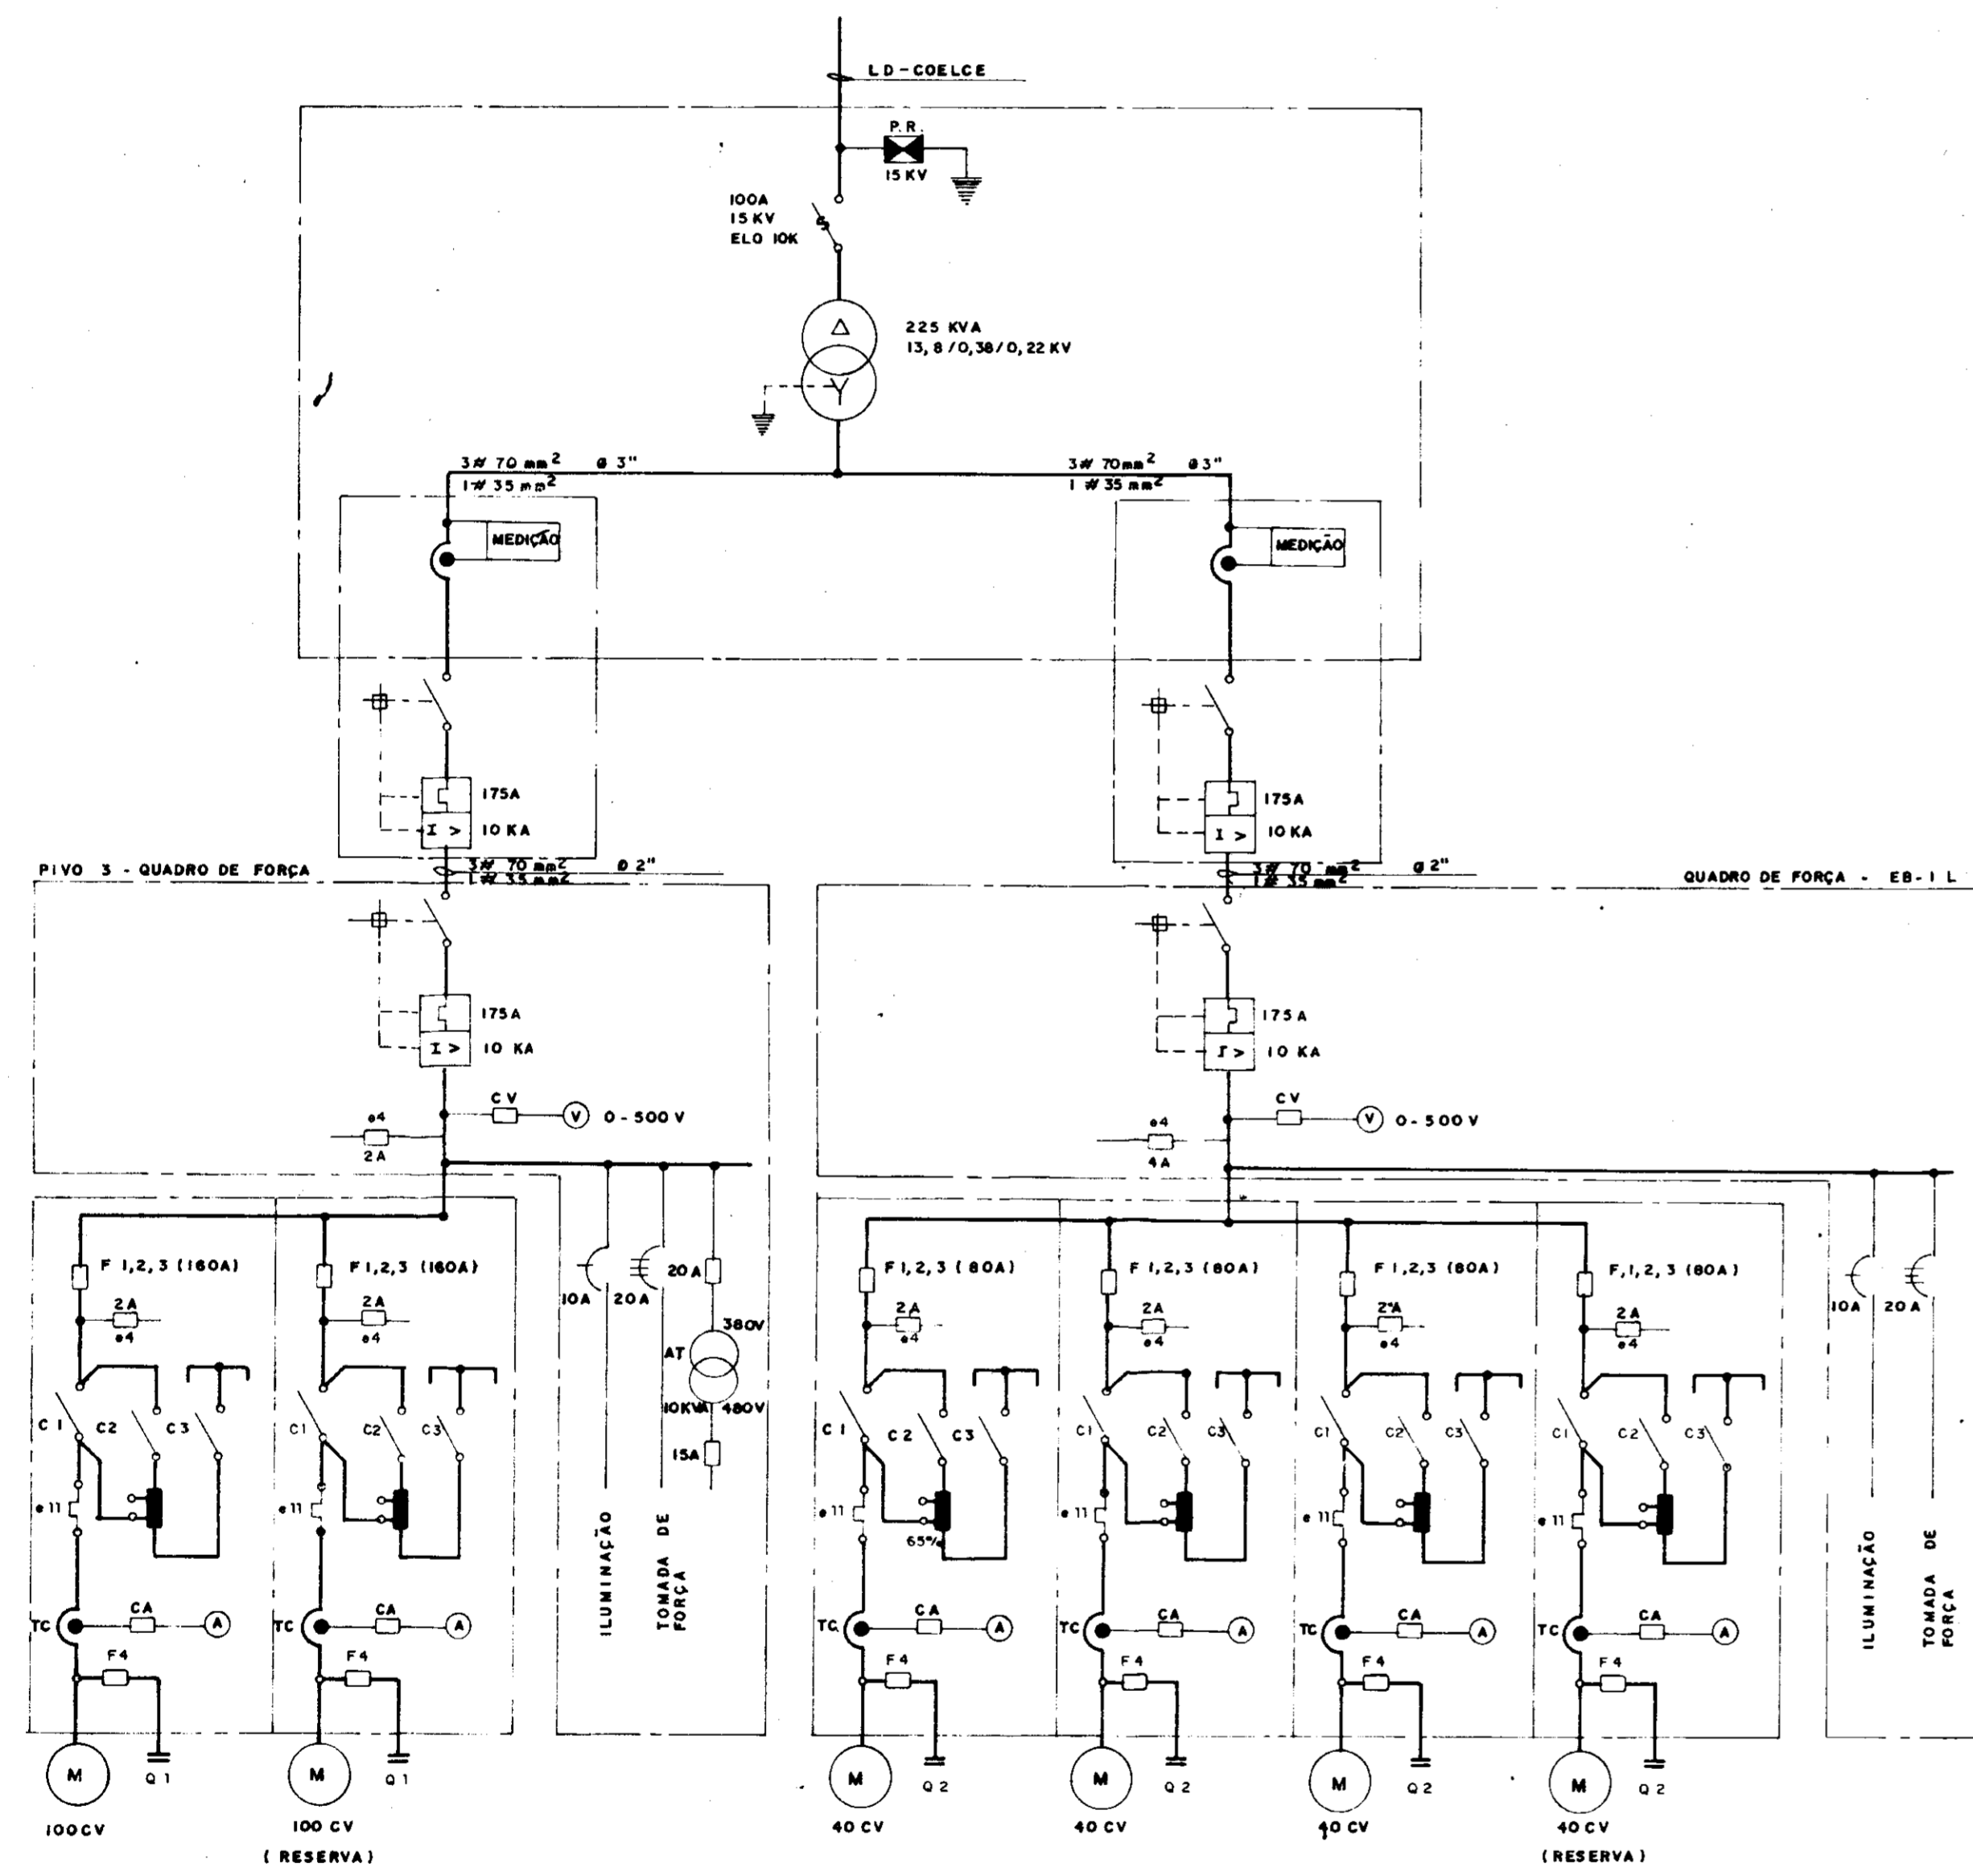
LD - COELCE

P.R.
15 KV

100A
15 KV
ELO 10K

225 KVA
13,8 / 0,38 / 0,22 KV

3# 70 mm$^2$ Ø 3"
1# 35 mm$^2$

3# 70 mm$^2$ Ø 3"
1# 35 mm$^2$

MEDIÇÃO

MEDIÇÃO

175A
10 KA

175A
10 KA

PIVO 3 - QUADRO DE FORÇA

3# 70 mm$^2$ Ø 2"
1# 35 mm$^2$

3# 70 mm$^2$ Ø 2"
1# 35 mm$^2$

QUADRO DE FORÇA - EB - 1 L

175A
10 KA

175 A
10 KA

CV
V 0 - 500 V

CV
V 0 - 500 V

e4
2A

e4
4A

F 1,2,3 (160A)
2A
e4
C 1
C2
C 3
e 11
TC
CA
A
F4
M
Q 1
100 CV

F 1,2,3 (160A)
2A
e4
C1
C2
C3
e 11
TC
CA
A
F4
M
Q 1
100 CV
( RESERVA )

10A
20 A
20 A
AT
380V
10KVA
480V
15A
ILUMINAÇÃO
TOMADA DE FORÇA

F 1,2,3 ( 80A)
2A
e4
C 1
C 2
C3
e 11
65%
TC
CA
A
F 4
M
Q 2
40 CV

F 1,2,3 (80A)
2A
e4
C1
C2
C3
e 11
TC
CA
A
F 4
M
Q 2
40 CV

F 1,2,3 (80A)
2A
e4
C1
C2
C3
e 11
TC
CA
A
F 4
M
Q 2
40 CV

F,1,2,3 (80A)
2A
e4
C1
C2
C3
e 11
TC
CA
A
F 4
M
Q 2
40 CV
( RESERVA )

10A
20 A
ILUMINAÇÃO
TOMADA DE FORÇA